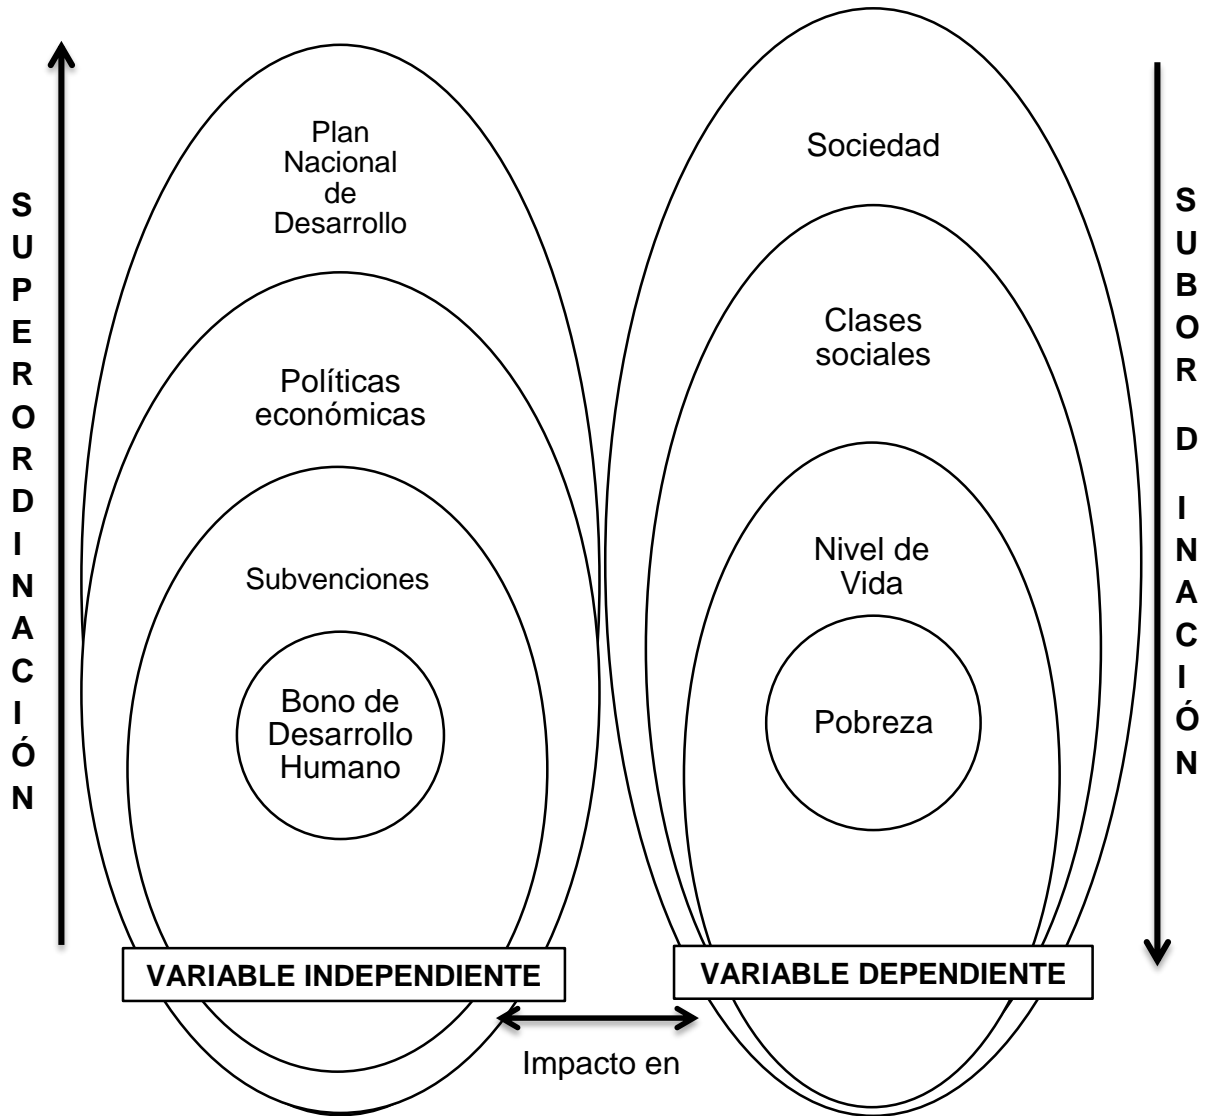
S U P E R O R D I N A C I Ó N

Plan Nacional de Desarrollo

Políticas económicas

Subvenciones

Bono de Desarrollo Humano

VARIABLE INDEPENDIENTE

Sociedad

Clases sociales

Nivel de Vida

Pobreza

VARIABLE DEPENDIENTE

S U B O R D I N A C I Ó N

Impacto en